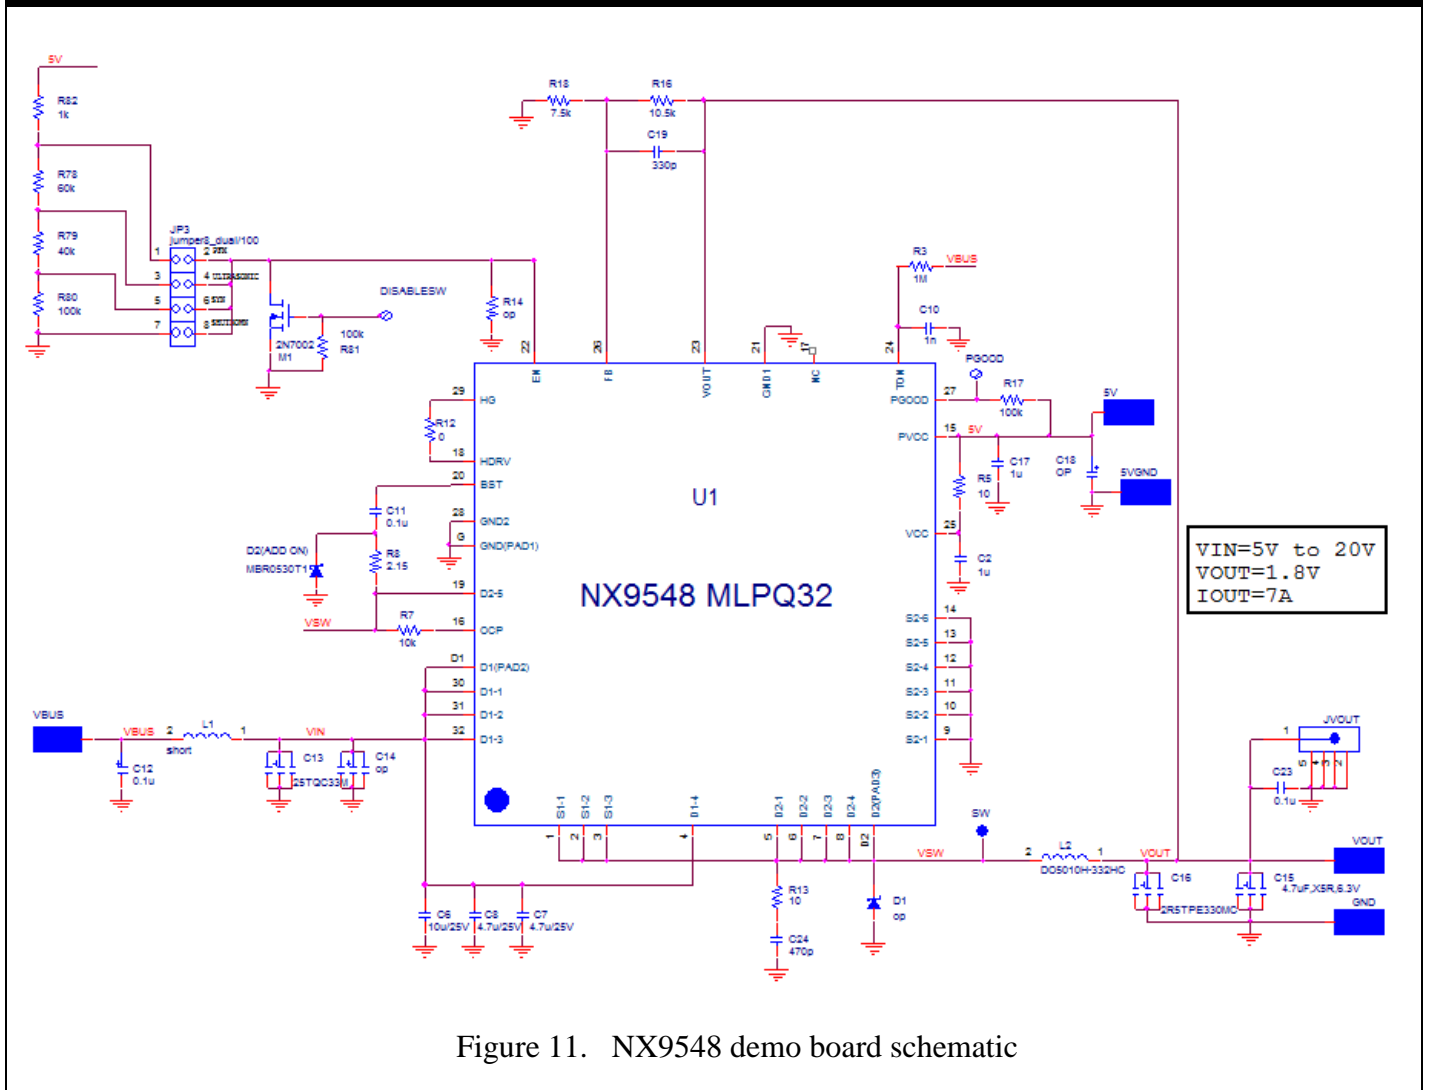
5V
R82 1k
R78 60k
R79 40k
R80 100k
JP3 jumper8_dual/100
1 2 PFM
3 4 ULTRASONIC
5 6 SYN
7 8 SHUTDOWN
2N7002 M1
100k R81
DISABLESW
R14 op
R18 7.5k
R16 10.5k
C19 330p
R3 1M
VBUS
C10 1n
PGOOD
R17 100k
5V
5VGND
C17 1u
C18 OP
R5 10
C2 1u
22 EN
26 FB
23 VOUT
21 GND1
17 NC
24 TON
29 HG
R12 0
18 HDRV
20 BST
C11 0.1u
28 GND2
G GND(PAD1)
D2(ADD ON) MBR0530T1
R8 2.15
19 D2-5
VSW
R7 10k
16 OCP
D1 D1(PAD2)
30 D1-1
31 D1-2
32 D1-3
27 PGOOD
15 5V PVCC
25 VCC
U1
NX9548 MLPQ32
14 S2-6
13 S2-5
12 S2-4
11 S2-3
10 S2-2
9 S2-1
VIN=5V to 20V
VOUT=1.8V
IOUT=7A
VBUS
VBUS 2 L1 1 short
VIN
C12 0.1u
C13 25TQC33M
C14 op
1 S1-1
2 S1-2
3 S1-3
4 D1-4
5 D2-1
6 D2-2
7 D2-3
8 D2-4
D2 D2(PAD3)
SW
VSW
2 L2 1 DO5010H-332HC
VOUT
JVOUT
1
5 4 3 2
C23 0.1u
VOUT
C16 2R5TPE330MC
C15 4.7uF,X5R,6.3V
GND
R13 10
C24 470p
D1 op
C6 10u/25V
C8 4.7u/25V
C7 4.7u/25V
Figure 11. NX9548 demo board schematic